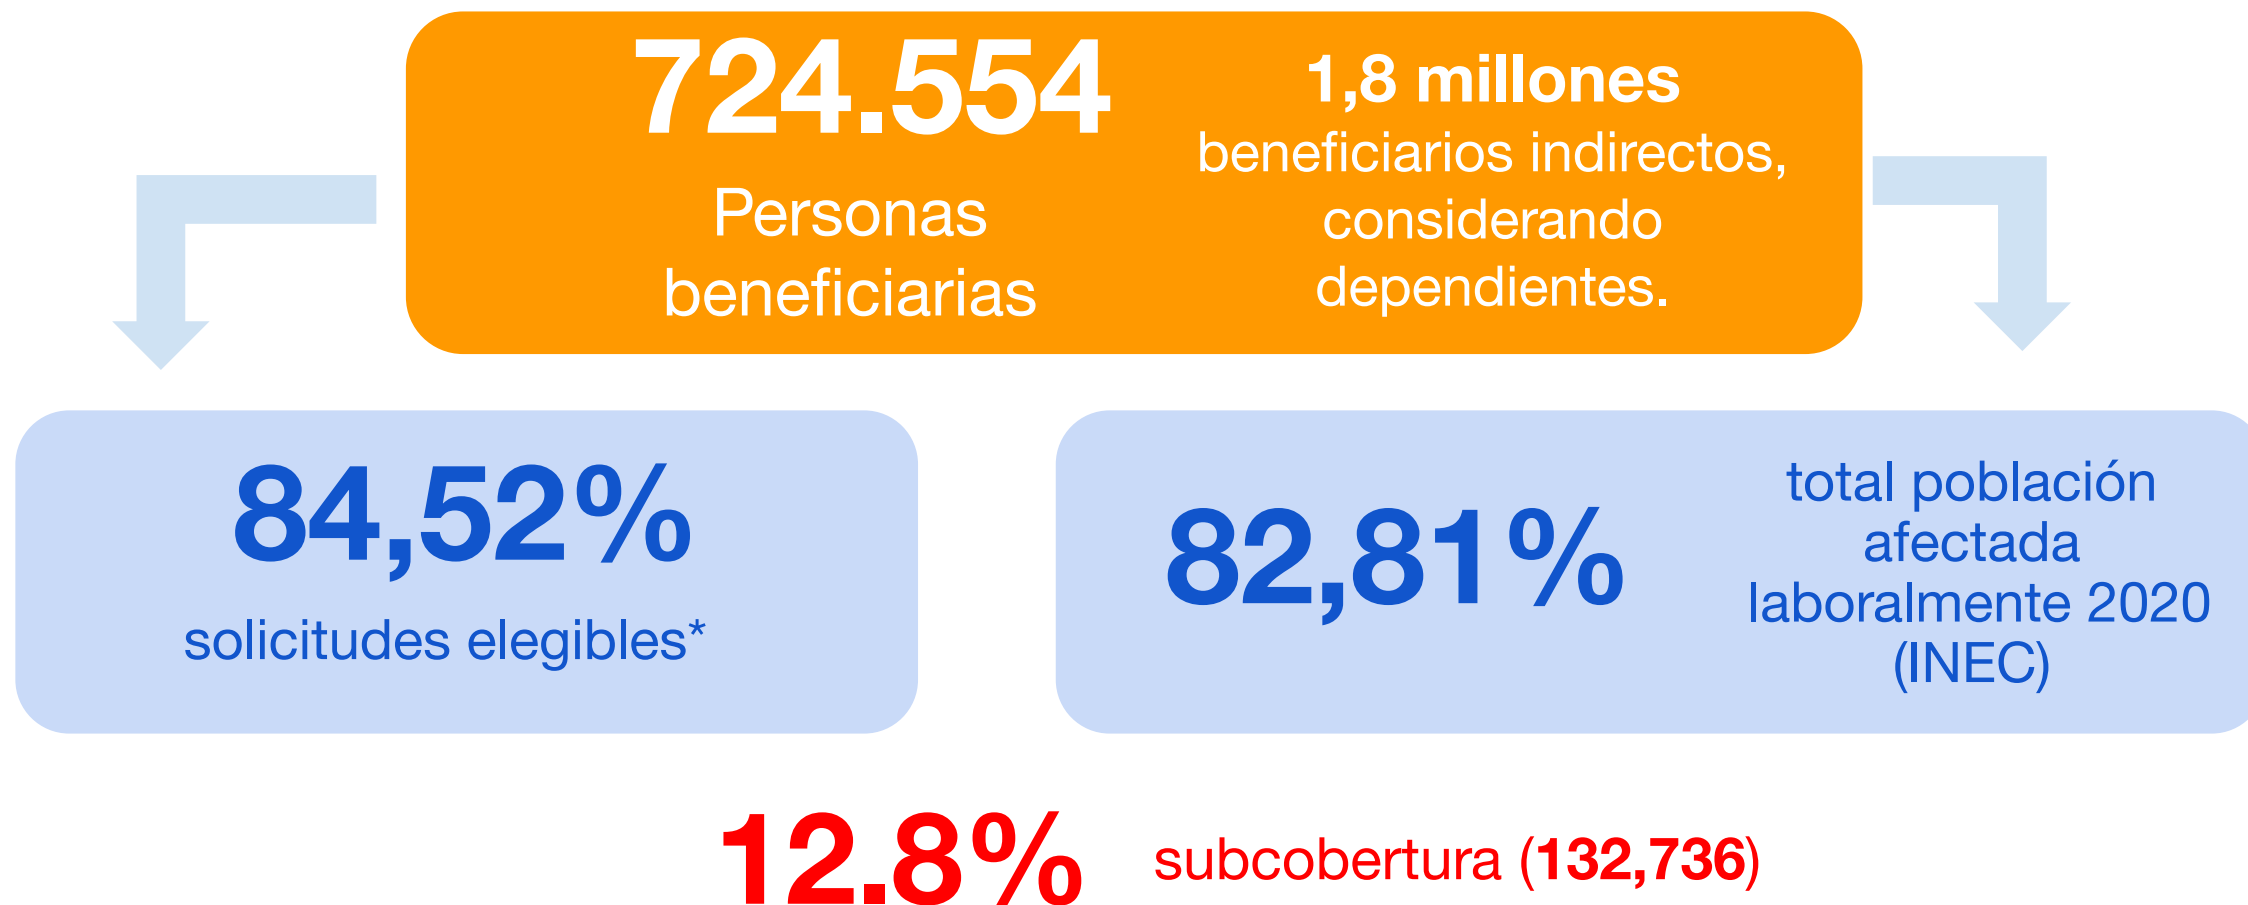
724.554
Personas beneficiarias

1,8 millones
beneficiarios indirectos, considerando dependientes.

84,52%
solicitudes elegibles*

82,81%
total población afectada laboralmente 2020 (INEC)

12.8% subcobertura (132,736)